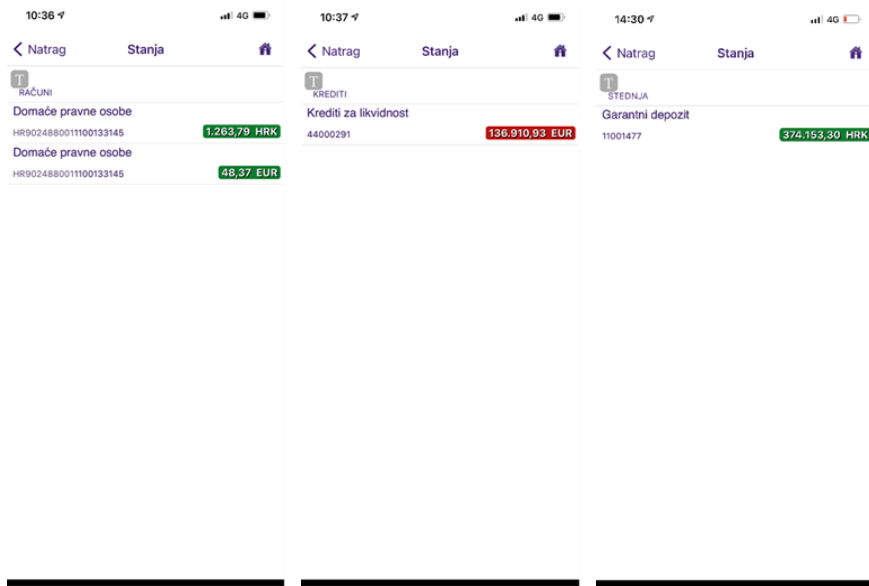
10:36 4G

Natrag Stanja

T
RAČUNI

Domaće pravne osobe
HR9024880011100133145 1.263,79 HRK

Domaće pravne osobe
HR9024880011100133145 48,37 EUR

10:37 4G

Natrag Stanja

T
KREDITI

Krediti za likvidnost
44000291 136.910,93 EUR

14:30 4G

Natrag Stanja

T
ŠTEDNJA

Garantni depozit
11001477 374.153,30 HRK